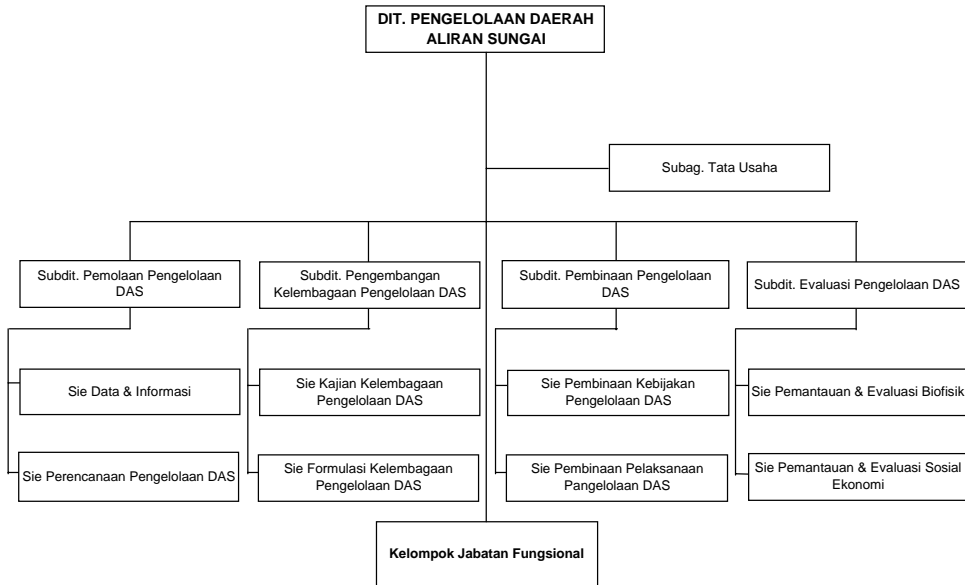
DIT. PENGELOLAAN DAERAH ALIRAN SUNGAI

Subag. Tata Usaha

Subdit. Pemolaan Pengelolaan DAS

Sie Data & Informasi

Sie Perencanaan Pengelolaan DAS

Subdit. Pengembangan Kelembagaan Pengelolaan DAS

Sie Kajian Kelembagaan Pengelolaan DAS

Sie Formulasi Kelembagaan Pengelolaan DAS

Subdit. Pembinaan Pengelolaan DAS

Sie Pembinaan Kebijakan Pengelolaan DAS

Sie Pembinaan Pelaksanaan Pangelolaan DAS

Subdit. Evaluasi Pengelolaan DAS

Sie Pemantauan & Evaluasi Biofisik

Sie Pemantauan & Evaluasi Sosial Ekonomi

Kelompok Jabatan Fungsional